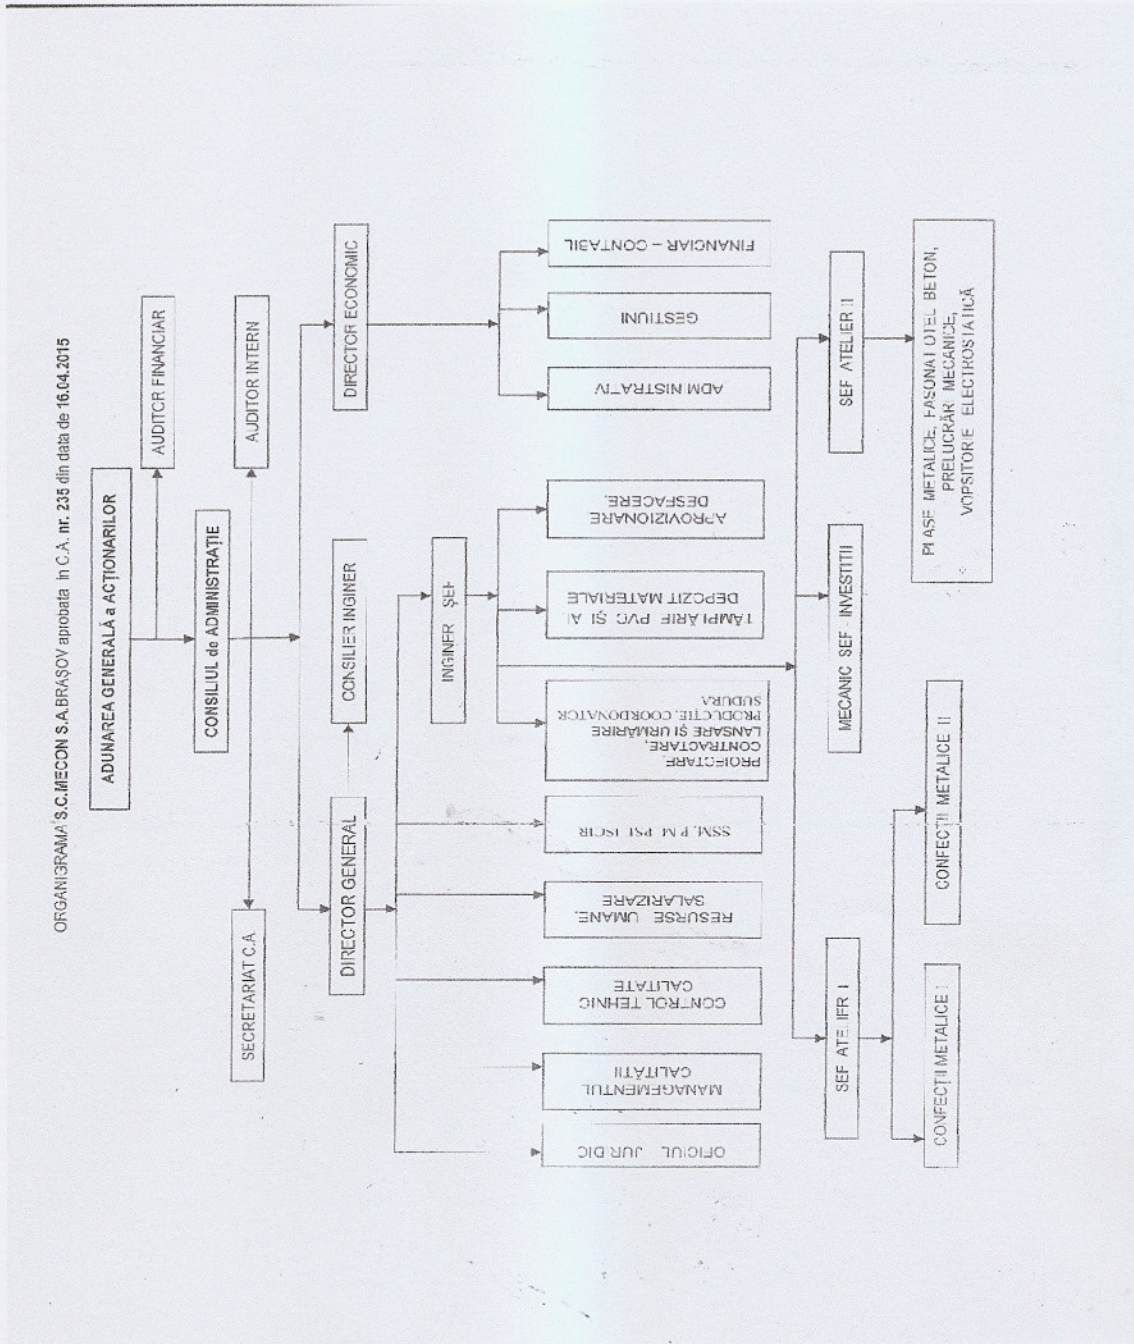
ORGANIGRAMA S.C.MECON S.A.BRAȘOV aprobata în C.A. nr. 235 din data de 16.04.2015

ADUNAREA GENERALĂ a ACȚIONARILOR

AUDITOR FINANCIAR

CONSILIUL de ADMINISTRAȚIE

AUDITOR INTERN

SECRETARIAT C.A

DIRECTOR ECONOMIC

CONSILIER INGINER

DIRECTOR GENERAL

FINANCIAR – CONTABIL

GESTIUNI

ADMINISTRATIV

INGINER ȘEF

APROVIZIONARE DESFACERE

TÂMPLĂRIE PVC ȘI AL DEPOZIT MATERIALE

PROIECTARE, CONTRACTARE, LANSARE ȘI URMĂRIRE PRODUCȚIE, COORDONATOR SUDURĂ

SSM, P.M. PSI ISCIR

RESURSE UMANE, SALARIZARE

CONTROL TEHNIC CALITATE

MANAGEMENTUL CALITĂȚII

OFICIUL JURIDIC

SEF ATELIER II

MECANIC SEF INVESTITII

SEF ATELIER I

PLASE METALICE, FASONAT OTEL BETON, PRELUCRĂRI MECANICE, VOPSITORIE ELECTROSTATICĂ

CONFECȚII METALICE II

CONFECȚII METALICE I